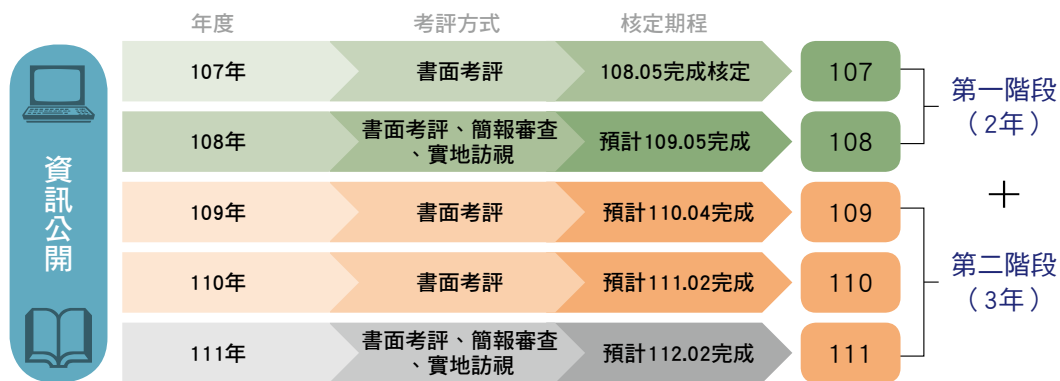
資訊公開

| 年度 | 考評方式 | 核定期程 | |
|---|---|---|---|
| 107年 | 書面考評 | 108.05完成核定 | 107 |
| 108年 | 書面考評、簡報審查、實地訪視 | 預計109.05完成 | 108 |
| 109年 | 書面考評 | 預計110.04完成 | 109 |
| 110年 | 書面考評 | 預計111.02完成 | 110 |
| 111年 | 書面考評、簡報審查、實地訪視 | 預計112.02完成 | 111 |

第一階段
（2年）

＋

第二階段
（3年）